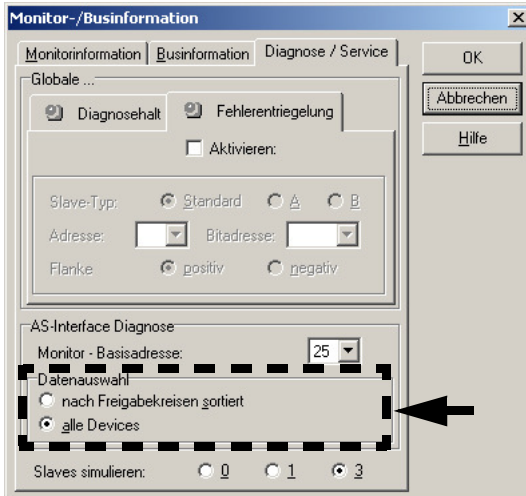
Monitor-/Businformation

×

Monitorinformation | Businformation | Diagnose / Service

OK

Abbrechen

Hilfe

Globale ...

Diagnosehalt

Fehlerentriegelung

Aktivieren:

Slave-Typ: Standard A B

Adresse: Bitadresse:

Flanke positiv negativ

AS-Interface Diagnose

Monitor - Basisadresse: 25

Datenauswahl

nach Freigabekreisen sortiert

alle Devices

Slaves simulieren: 0 1 3